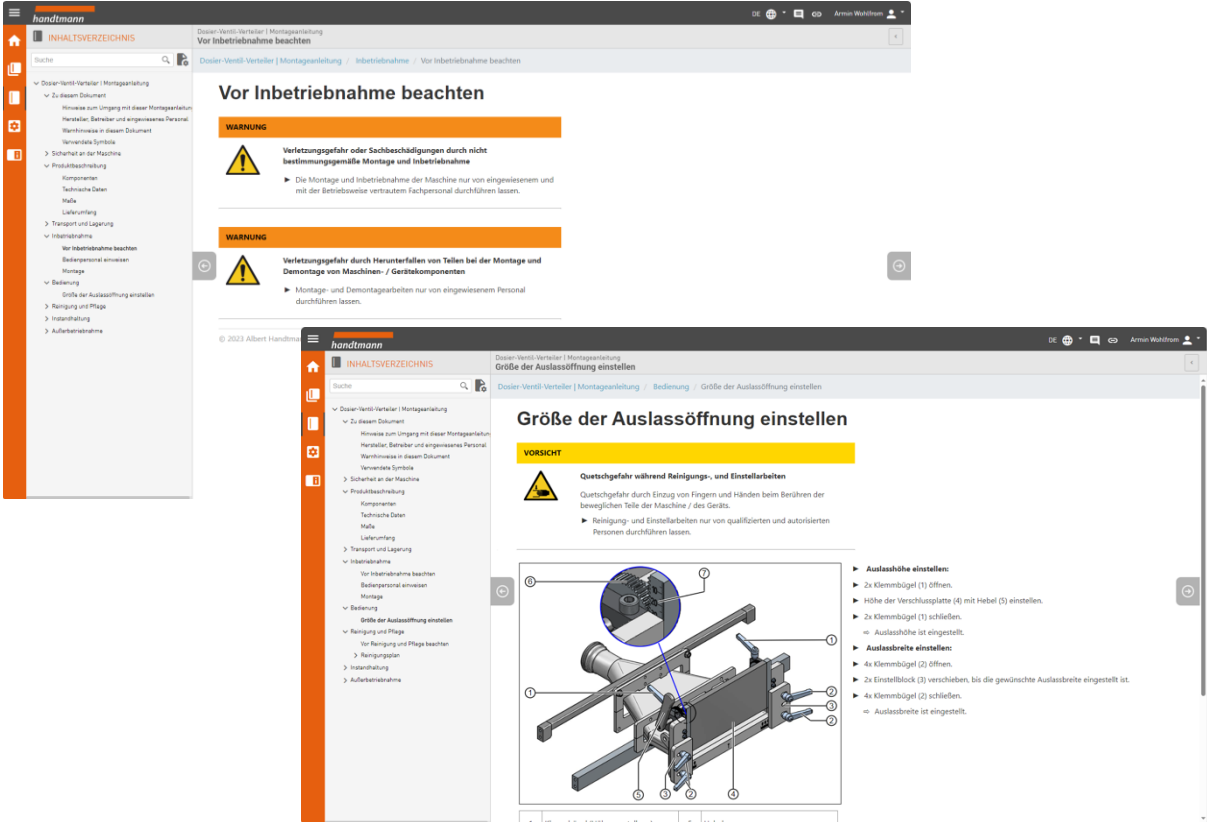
handtmann

DE Armin Wohlfrom

INHALTSVERZEICHNIS

Suche

Dosier-Ventil-Verteiler | Montageanleitung
Vor Inbetriebnahme beachten

Dosier-Ventil-Verteiler | Montageanleitung / Inbetriebnahme / Vor Inbetriebnahme beachten

Dosier-Ventil-Verteiler | Montageanleitung
Zu diesem Dokument
Hinweise zum Umgang mit dieser Montageanleitung
Hersteller, Betreiber und eingewiesenes Personal
Warnhinweise in diesem Dokument
Verwendete Symbole
Sicherheit an der Maschine
Produktbeschreibung
Komponenten
Technische Daten
Maße
Lieferumfang
Transport und Lagerung
Inbetriebnahme
Vor Inbetriebnahme beachten
Bedienpersonal einweisen
Montage
Bedienung
Größe der Auslassöffnung einstellen
Reinigung und Pflege
Instandhaltung
Außerbetriebnahme

Vor Inbetriebnahme beachten

WARNUNG

Verletzungsgefahr oder Sachbeschädigungen durch nicht bestimmungsgemäße Montage und Inbetriebnahme

► Die Montage und Inbetriebnahme der Maschine nur von eingewiesenem und mit der Betriebsweise vertrautem Fachpersonal durchführen lassen.

WARNUNG

Verletzungsgefahr durch Herunterfallen von Teilen bei der Montage und Demontage von Maschinen- / Gerätekomponenten

► Montage- und Demontagearbeiten nur von eingewiesenem Personal durchführen lassen.

© 2023 Albert Handtma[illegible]

handtmann

DE Armin Wohlfrom

INHALTSVERZEICHNIS

Suche

Dosier-Ventil-Verteiler | Montageanleitung
Größe der Auslassöffnung einstellen

Dosier-Ventil-Verteiler | Montageanleitung / Bedienung / Größe der Auslassöffnung einstellen

Dosier-Ventil-Verteiler | Montageanleitung
Zu diesem Dokument
Hinweise zum Umgang mit dieser Montageanleitung
Hersteller, Betreiber und eingewiesenes Personal
Warnhinweise in diesem Dokument
Verwendete Symbole
Sicherheit an der Maschine
Produktbeschreibung
Komponenten
Technische Daten
Maße
Lieferumfang
Transport und Lagerung
Inbetriebnahme
Vor Inbetriebnahme beachten
Bedienpersonal einweisen
Montage
Bedienung
Größe der Auslassöffnung einstellen
Reinigung und Pflege
Vor Reinigung und Pflege beachten
Reinigungsplan
Instandhaltung
Außerbetriebnahme

Größe der Auslassöffnung einstellen

VORSICHT

Quetschgefahr während Reinigungs-, und Einstellarbeiten

Quetschgefahr durch Einzug von Fingern und Händen beim Berühren der beweglichen Teile der Maschine / des Geräts.

► Reinigung- und Einstellarbeiten nur von qualifizierten und autorisierten Personen durchführen lassen.

6 7 1 1 2 3 2 5 3 2 4

► Auslasshöhe einstellen:
► 2x Klemmbügel (1) öffnen.
► Höhe der Verschlussplatte (4) mit Hebel (5) einstellen.
► 2x Klemmbügel (1) schließen.
⇨ Auslasshöhe ist eingestellt.
► Auslassbreite einstellen:
► 4x Klemmbügel (2) öffnen.
► 2x Einstellblock (3) verschieben, bis die gewünschte Auslassbreite eingestellt ist.
► 4x Klemmbügel (2) schließen.
⇨ Auslassbreite ist eingestellt.